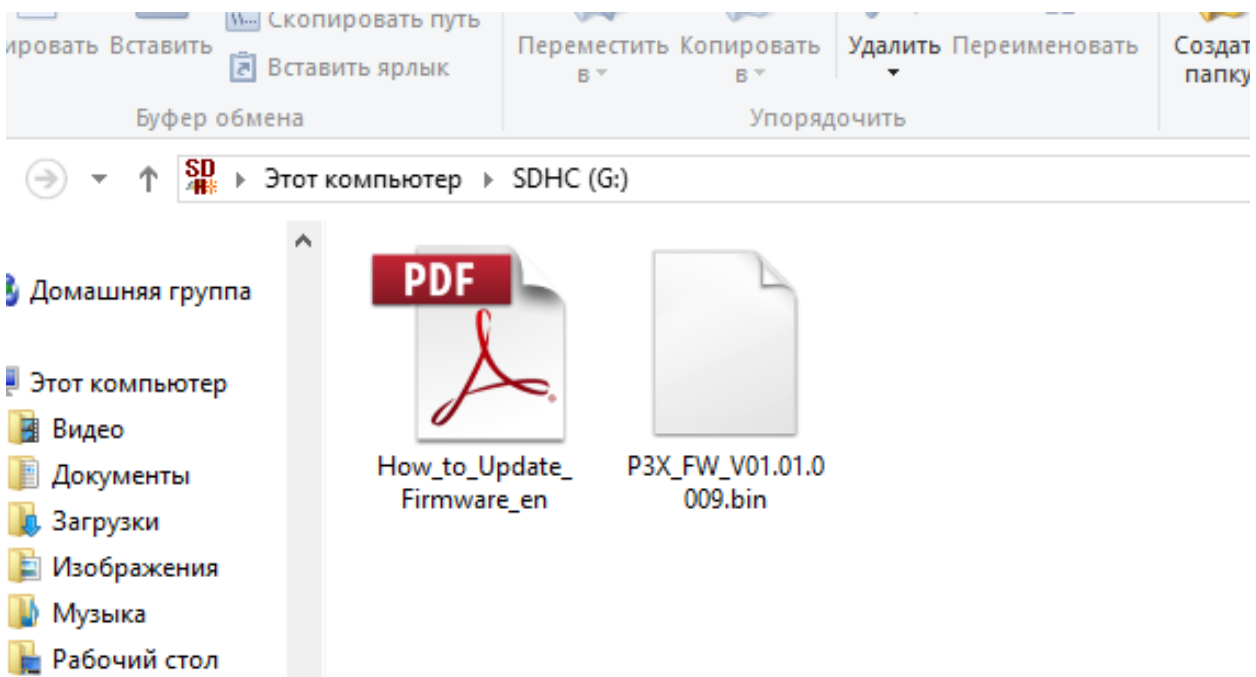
ировать Вставить Скопировать путь
Вставить ярлык
Буфер обмена

Переместить в
Копировать в
Удалить
Переименовать
Упорядочить

Создат папку

Этот компьютер ▸ SDHC (G:)

Домашняя группа

Этот компьютер
Видео
Документы
Загрузки
Изображения
Музыка
Рабочий стол

PDF
How_to_Update_Firmware_en

P3X_FW_V01.01.0009.bin